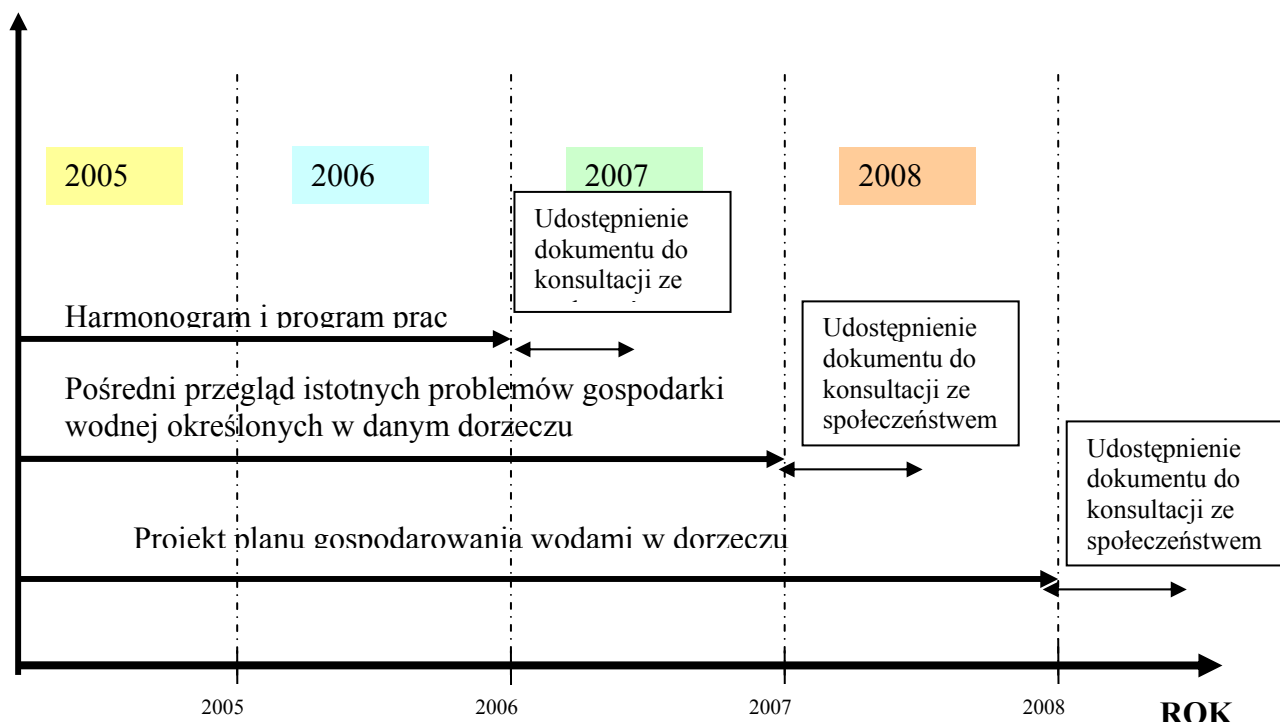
2005

2006

2007

2008

Udostępnienie dokumentu do konsultacji ze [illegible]

Harmonogram i program prac

Udostępnienie dokumentu do konsultacji ze społeczeństwem

Pośredni przegląd istotnych problemów gospodarki wodnej określonych w danym dorzeczu

Udostępnienie dokumentu do konsultacji ze społeczeństwem

Projekt planu gospodarowania wodami w dorzeczu

2005

2006

2007

2008

ROK